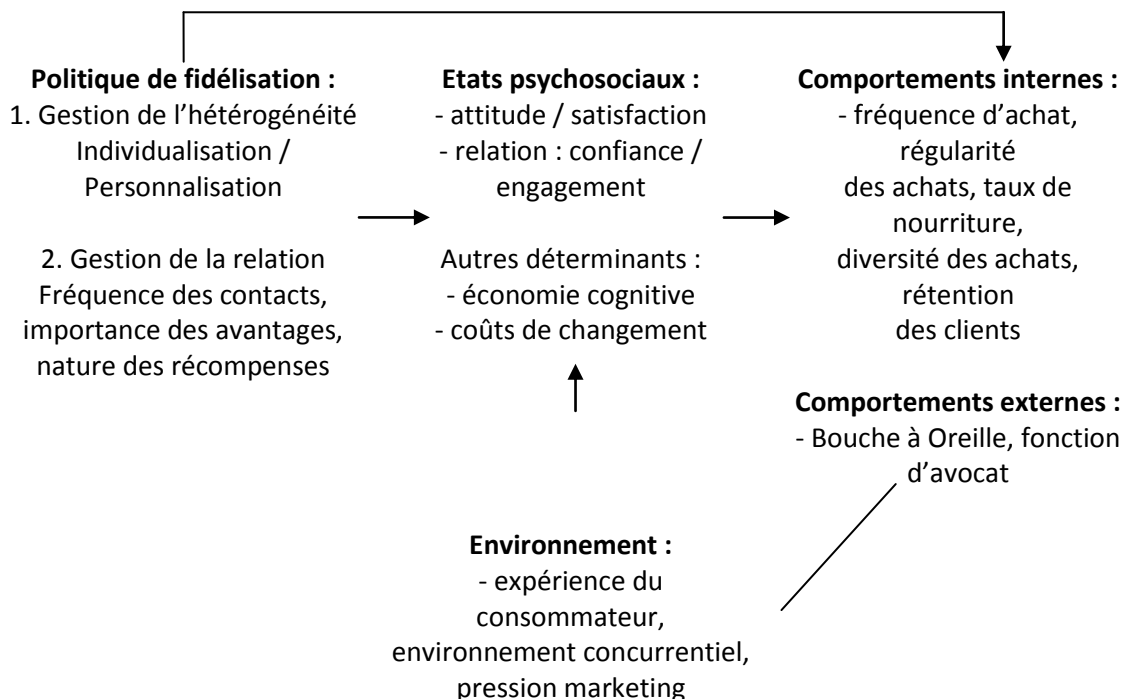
**Politique de fidélisation :**
1. Gestion de l'hétérogénéité
Individualisation / Personnalisation

2. Gestion de la relation
Fréquence des contacts, importance des avantages, nature des récompenses

**Etats psychosociaux :**
- attitude / satisfaction
- relation : confiance / engagement

Autres déterminants :
- économie cognitive
- coûts de changement

**Comportements internes :**
- fréquence d'achat, régularité des achats, taux de nourriture, diversité des achats, rétention des clients

**Comportements externes :**
- Bouche à Oreille, fonction d'avocat

**Environnement :**
- expérience du consommateur, environnement concurrentiel, pression marketing